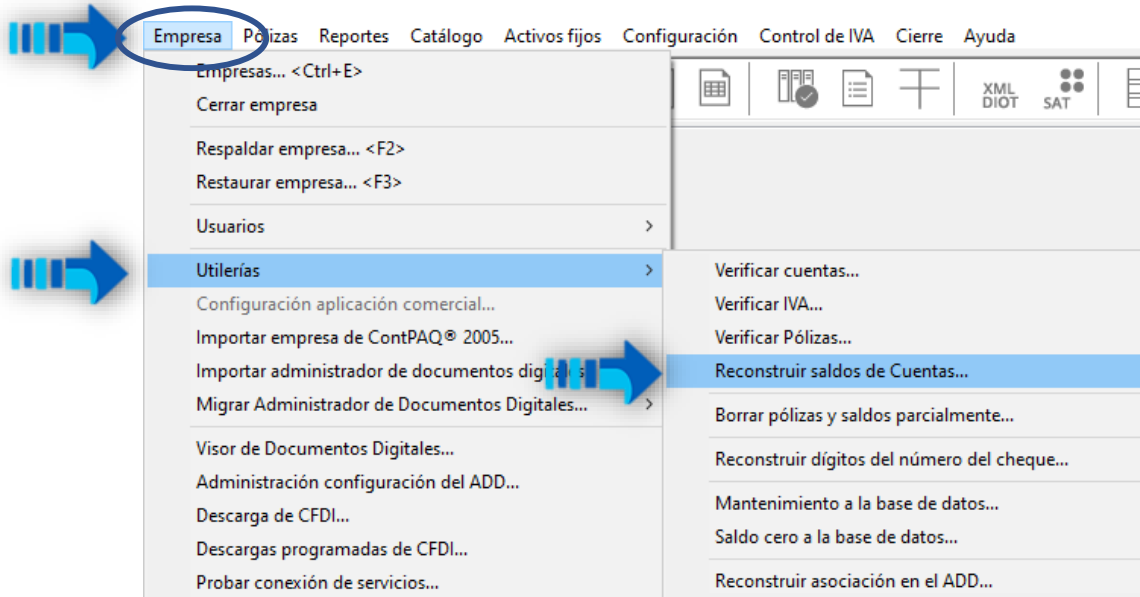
Empresa Pólizas Reportes Catálogo Activos fijos Configuración Control de IVA Cierre Ayuda

Empresas... <Ctrl+E>
Cerrar empresa
Respaldar empresa... <F2>
Restaurar empresa... <F3>
Usuarios
Utilerías
Configuración aplicación comercial...
Importar empresa de ContPAQ® 2005...
Importar administrador de documentos digitales...
Migrar Administrador de Documentos Digitales...
Visor de Documentos Digitales...
Administración configuración del ADD...
Descarga de CFDI...
Descargas programadas de CFDI...
Probar conexión de servicios...

XML DIOT
SAT

Verificar cuentas...
Verificar IVA...
Verificar Pólizas...
Reconstruir saldos de Cuentas...
Borrar pólizas y saldos parcialmente...
Reconstruir dígitos del número del cheque...
Mantenimiento a la base de datos...
Saldo cero a la base de datos...
Reconstruir asociación en el ADD...